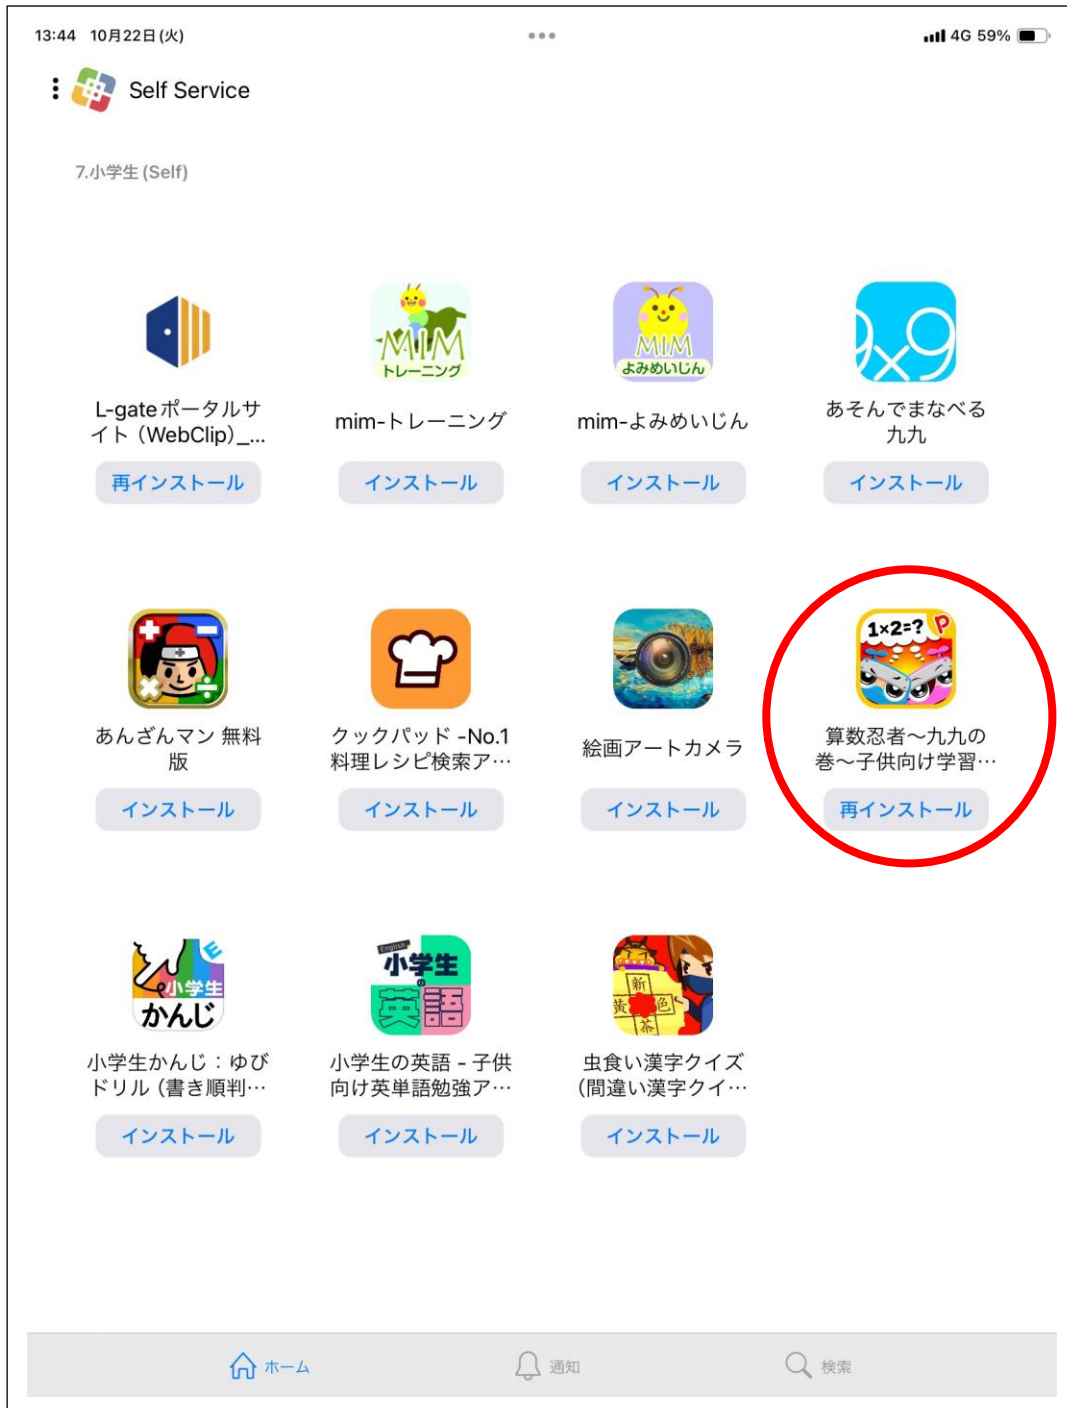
13:44 10月22日(火)

4G 59%

Self Service

7.小学生 (Self)

MIM トレーニング

MIM よみめいじん

9x9

L-gateポータルサイト（WebClip）_...
再インストール

mim-トレーニング
インストール

mim-よみめいじん
インストール

あそんでまなべる九九
インストール

1×2=? P

あんざんマン 無料版
インストール

クックパッド -No.1料理レシピ検索ア…
インストール

絵画アートカメラ
インストール

算数忍者～九九の巻～子供向け学習…
再インストール

小学生 かんじ

English 小学生 英語

新 黄 色 茶

小学生かんじ：ゆびドリル（書き順判…
インストール

小学生の英語 - 子供向け英単語勉強ア…
インストール

虫食い漢字クイズ（間違い漢字クイ…
インストール

ホーム
通知
検索